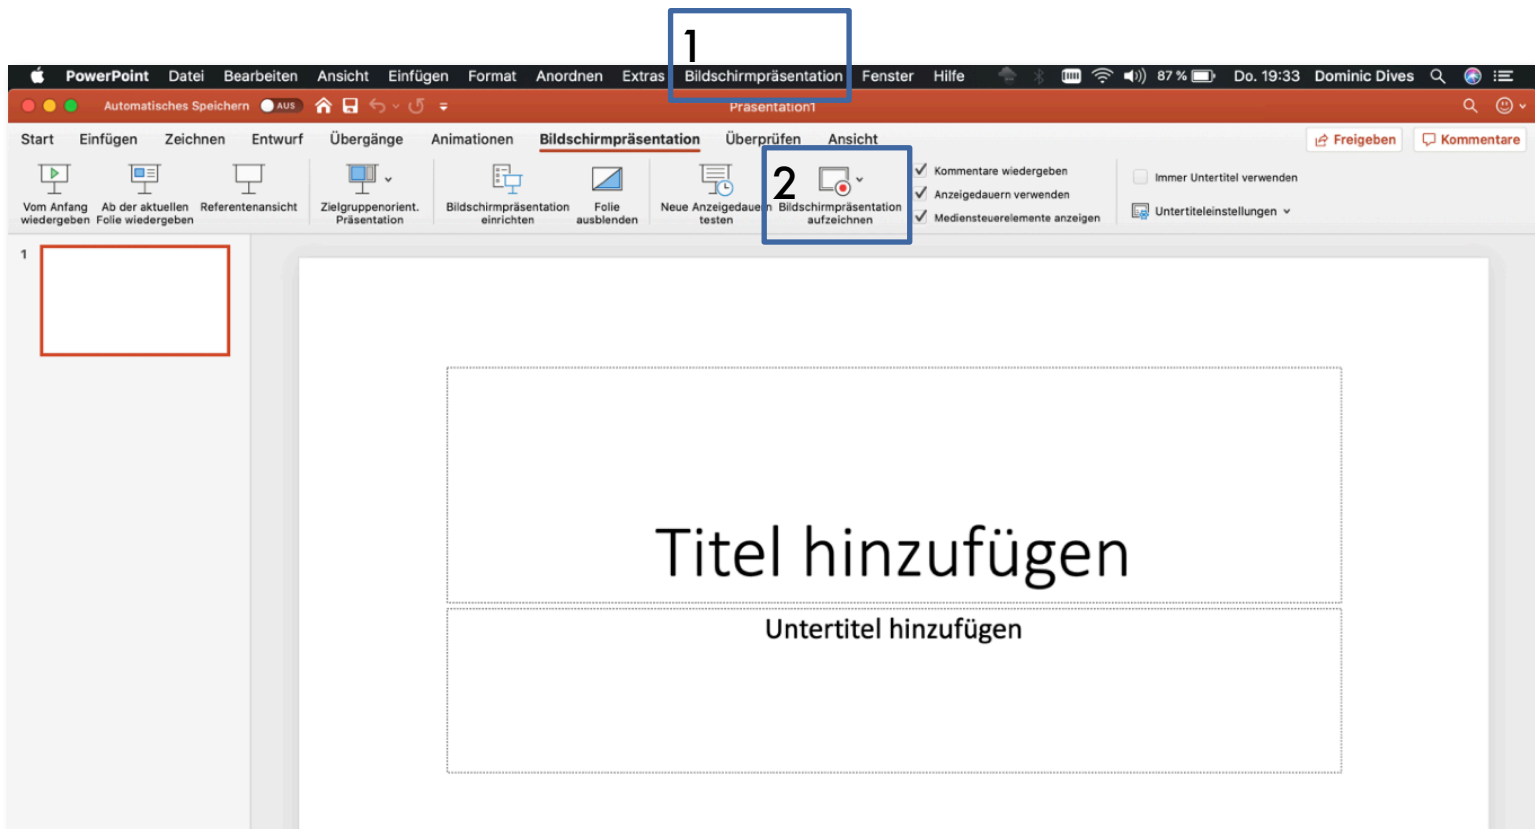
1

PowerPoint Datei Bearbeiten Ansicht Einfügen Format Anordnen Extras Bildschirmpräsentation Fenster Hilfe 87 % Do. 19:33 Dominic Dives

Automatisches Speichern AUS Präsentation1

Start Einfügen Zeichnen Entwurf Übergänge Animationen Bildschirmpräsentation Überprüfen Ansicht Freigeben Kommentare

Vom Anfang wiedergeben Ab der aktuellen Folie wiedergeben Referentenansicht Zielgruppenorient. Präsentation Bildschirmpräsentation einrichten Folie ausblenden Neue Anzeigedauern testen 2 Bildschirmpräsentation aufzeichnen Kommentare wiedergeben Anzeigedauern verwenden Mediensteuerelemente anzeigen Immer Untertitel verwenden Untertiteleinstellungen

1

Titel hinzufügen

Untertitel hinzufügen